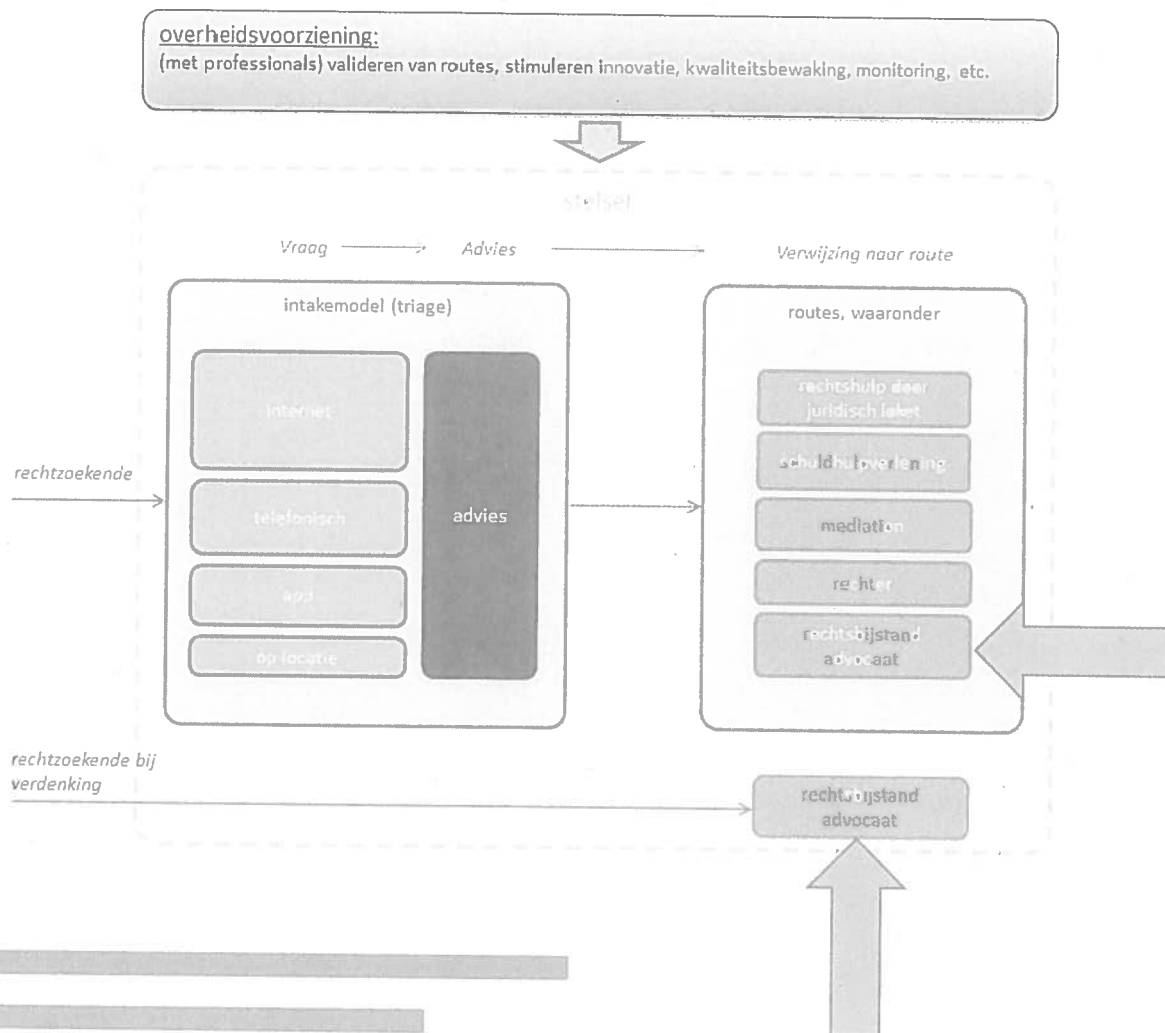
overheidsvoorziening:
(met professionals) valideren van routes, stimuleren innovatie, kwaliteitsbewaking, monitoring, etc.

stelsel

Vraag → Advies → Verwijzing naar route

intakemodel (triage)

internet

telefonisch

app

op locatie

advies

routes, waaronder

rechtshulp door juridisch loket

schuldhulpverlening

mediation

rechter

rechtsbijstand advocaat

rechtzoekende

rechtzoekende bij verdenking

rechtsbijstand advocaat